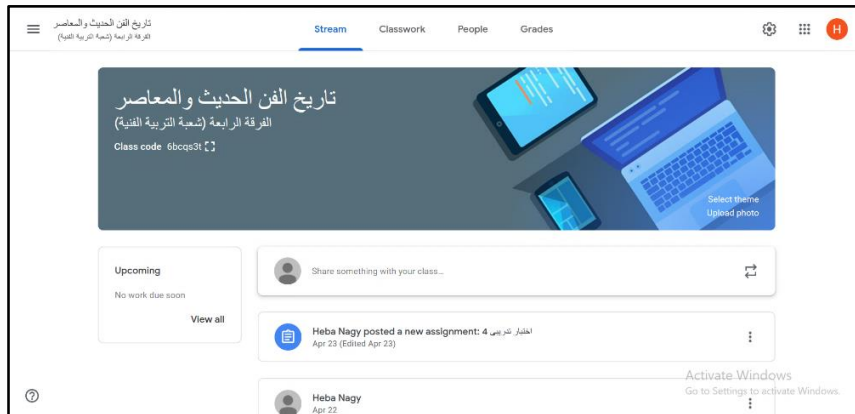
تاريخ الفن الحديث والمعاصر
الفرقة الرابعة (شعبة التربية الفنية)

Stream Classwork People Grades

H

تاريخ الفن الحديث والمعاصر
الفرقة الرابعة (شعبة التربية الفنية)
Class code 6bcqs3t

Select theme
Upload photo

Upcoming
No work due soon
View all

Share something with your class...

Heba Nagy posted a new assignment: اختبار تدريبي 4
Apr 23 (Edited Apr 23)

Heba Nagy
Apr 22

Activate Windows
Go to Settings to activate Windows.